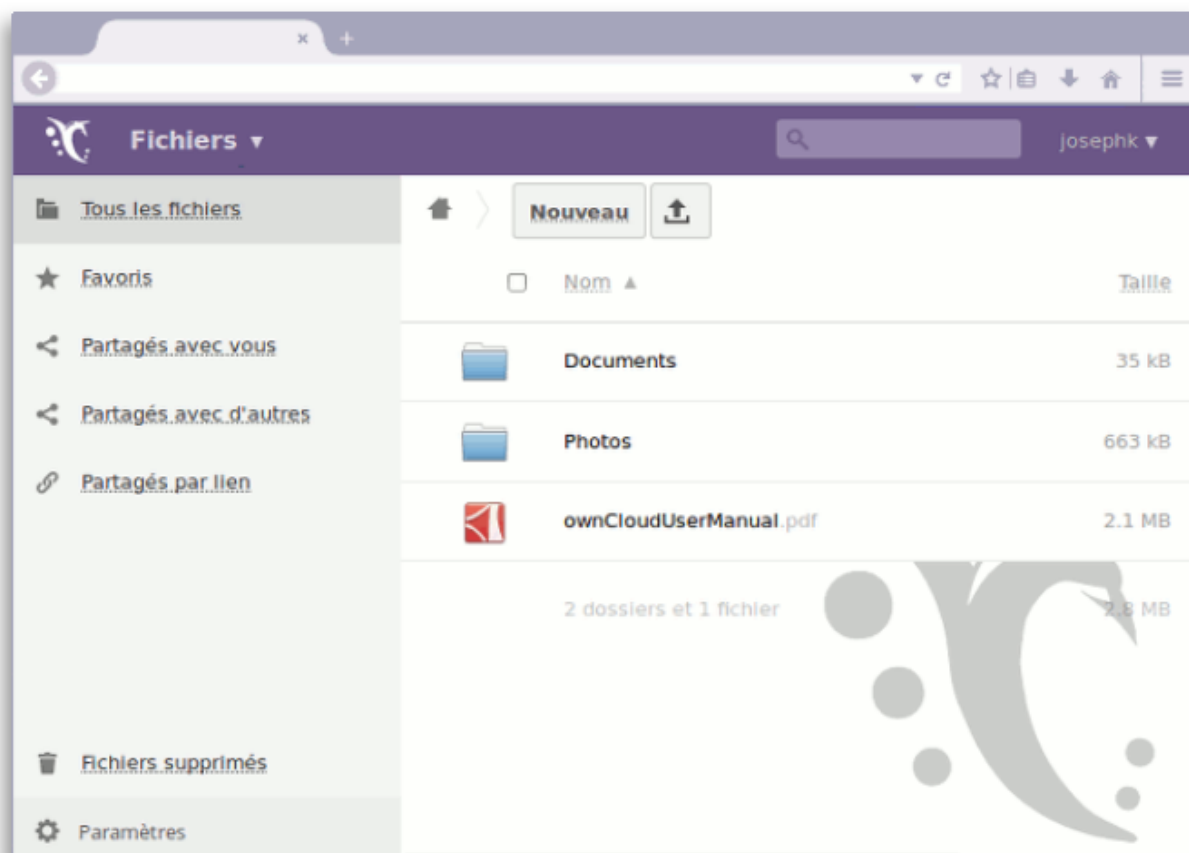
Fichiers ▾

josephk ▾

Tous les fichiers

Favoris

Partagés avec vous

Partagés avec d'autres

Partagés par lien

Fichiers supprimés

Paramètres

Nouveau

| | Nom ▲ | Taille |
|---|---|---|
| | Documents | 35 kB |
| | Photos | 663 kB |
| | ownCloudUserManual.pdf | 2.1 MB |
| | 2 dossiers et 1 fichier | 2.8 MB |